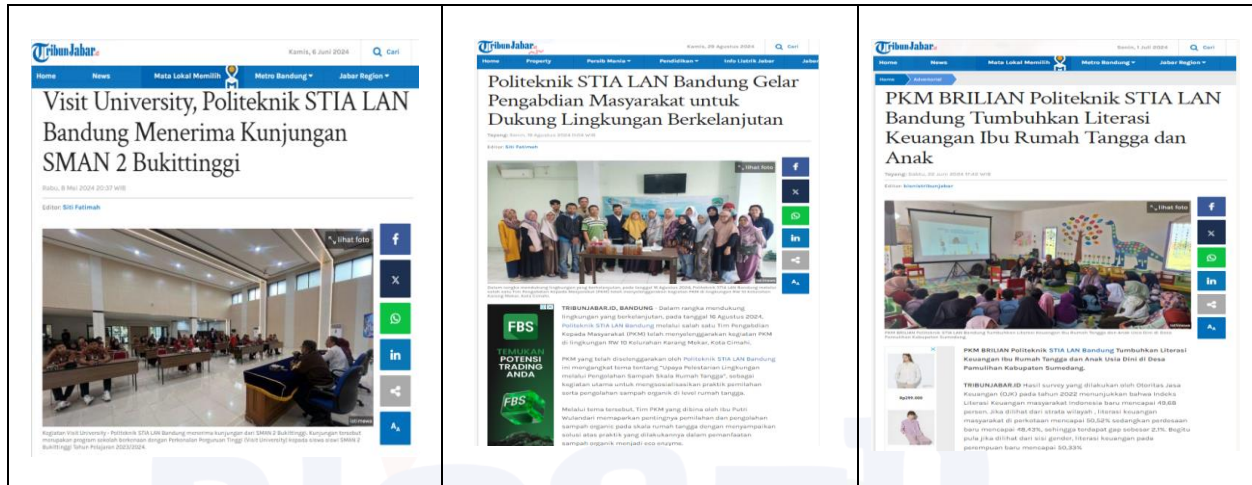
TribunJabar.id

Kamis, 6 Juni 2024

Cari

Home News Mata Lokal Memilih Metro Bandung Jabar Region

Visit University, Politeknik STIA LAN Bandung Menerima Kunjungan SMAN 2 Bukittinggi

Rabu, 8 Mei 2024 20:37 WIB

Editor: Siti Fatimah

lihat foto

Kegiatan Visit University - Politeknik STIA LAN Bandung menerima kunjungan dari SMAN 2 Bukittinggi. Kunjungan tersebut merupakan program sekolah berkenaan dengan Pengenalan Perguruan Tinggi (Visit University) kepada siswa siswi SMAN 2 Bukittinggi Tahun Pelajaran 2023/2024.

TribunJabar.id

Kamis, 29 Agustus 2024

Cari

Home Property Persib Mania Pendidikan Info Listrik Jabar

Politeknik STIA LAN Bandung Gelar Pengabdian Masyarakat untuk Dukung Lingkungan Berkelanjutan

Editor: Siti Fatimah

lihat foto

TRIBUNJABAR.ID, BANDUNG - Dalam rangka mendukung lingkungan yang berkelanjutan, pada tanggal 16 Agustus 2024, Politeknik STIA LAN Bandung melalui salah satu Tim Pengabdian Kepada Masyarakat (PKM) telah menyelenggarakan kegiatan PKM di lingkungan RW 10 Kelurahan Karang Mekar, Kota Cimahi.

PKM yang telah diselenggarakan oleh Politeknik STIA LAN Bandung ini mengangkat tema tentang "Upaya Pelestarian Lingkungan melalui Pengolahan Sampah Skala Rumah Tangga", sebagai kegiatan utama untuk mensosialisasikan praktik pemilahan serta pengolahan sampah organik di level rumah tangga.

Melalui tema tersebut, Tim PKM yang dibina oleh Ibu Putri Wulandari memaparkan pentingnya pemilahan dan pengolahan sampah organic pada skala rumah tangga dengan menyampaikan solusi atas praktik yang dilakukannya dalam pemanfaatan sampah organik menjadi eco enzyme.

FBS
TEMUKAN POTENSI TRADING ANDA

TribunJabar.id

Kamis, 11 Juli 2024

Cari

Home News Mata Lokal Memilih Metro Bandung Jabar Region

Home Advertorial

PKM BRILIAN Politeknik STIA LAN Bandung Tumbuhkan Literasi Keuangan Ibu Rumah Tangga dan Anak

lihat foto

PKM BRILIAN Politeknik STIA LAN Bandung Tumbuhkan Literasi Keuangan Ibu Rumah Tangga dan Anak Usia Dini di Desa Pamulihan Kabupaten Sumedang.

TRIBUNJABAR.ID Hasil survey yang dilakukan oleh Otoritas Jasa Keuangan (OJK) pada tahun 2022 menunjukkan bahwa Indeks Literasi Keuangan masyarakat Indonesia baru mencapai 49,68 persen. Jika dilihat dari strata wilayah, literasi keuangan masyarakat di perkotaan mencapai 50,52% sedangkan perdesaan baru mencapai 48,43%, sehingga terdapat gap sebesar 2,1%. Begitu pula jika dilihat dari sisi gender, literasi keuangan pada perempuan baru mencapai 50,33%